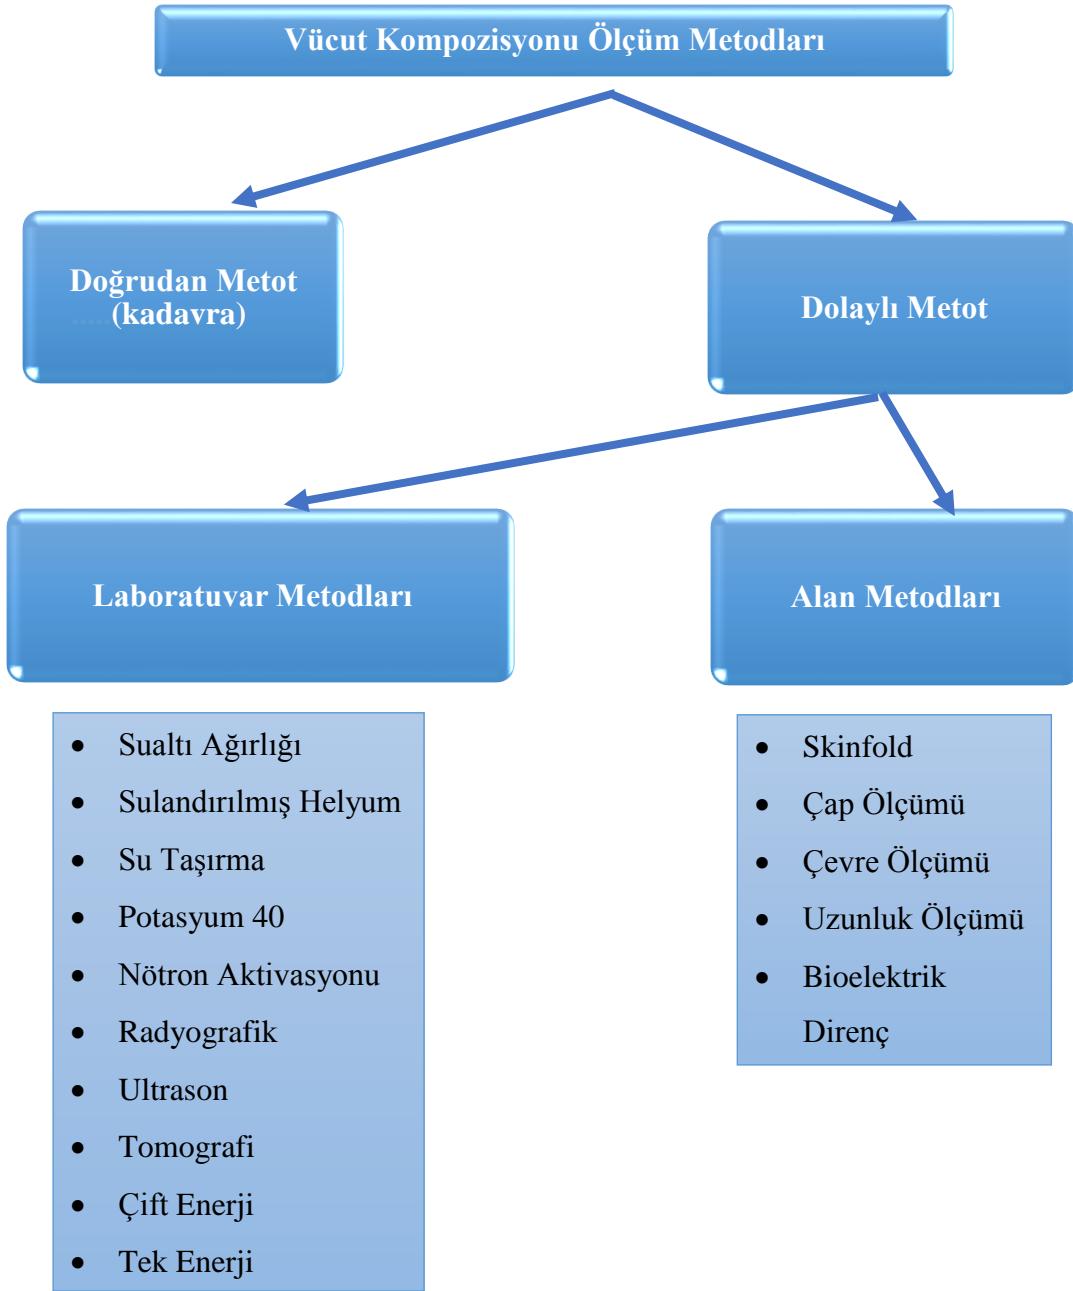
Vücut Kompozisyonu Ölçüm Metodları

Doğrudan Metot (kadavra)

Dolaylı Metot

Laboratuvar Metodları

Alan Metodları

- Sualtı Ağırlığı
- Sulandırılmış Helyum
- Su Taşırma
- Potasyum 40
- Nötron Aktivasyonu
- Radyografik
- Ultrason
- Tomografi
- Çift Enerji
- Tek Enerji

- Skinfold
- Çap Ölçümü
- Çevre Ölçümü
- Uzunluk Ölçümü
- Bioelektrik Direnç